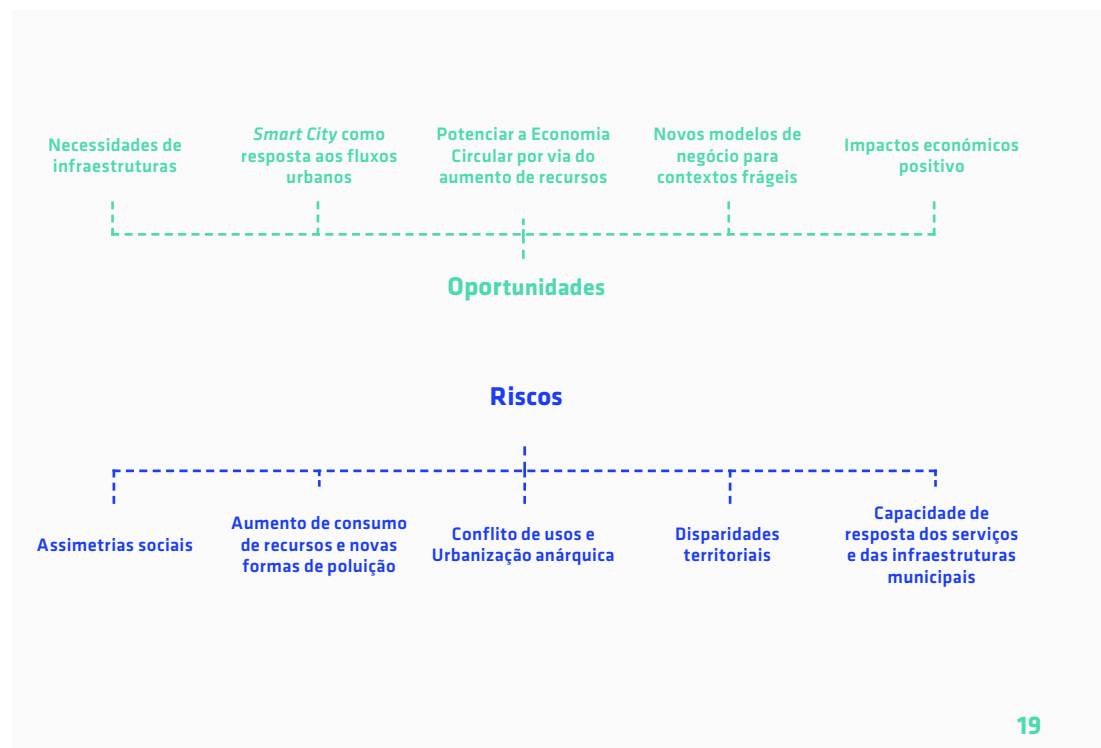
Necessidades de infraestruturas

*Smart City* como resposta aos fluxos urbanos

Potenciar a Economia Circular por via do aumento de recursos

Novos modelos de negócio para contextos frágeis

Impactos económicos positivo

Oportunidades

Riscos

Assimetrias sociais

Aumento de consumo de recursos e novas formas de poluição

Conflito de usos e Urbanização anárquica

Disparidades territoriais

Capacidade de resposta dos serviços e das infraestruturas municipais

19